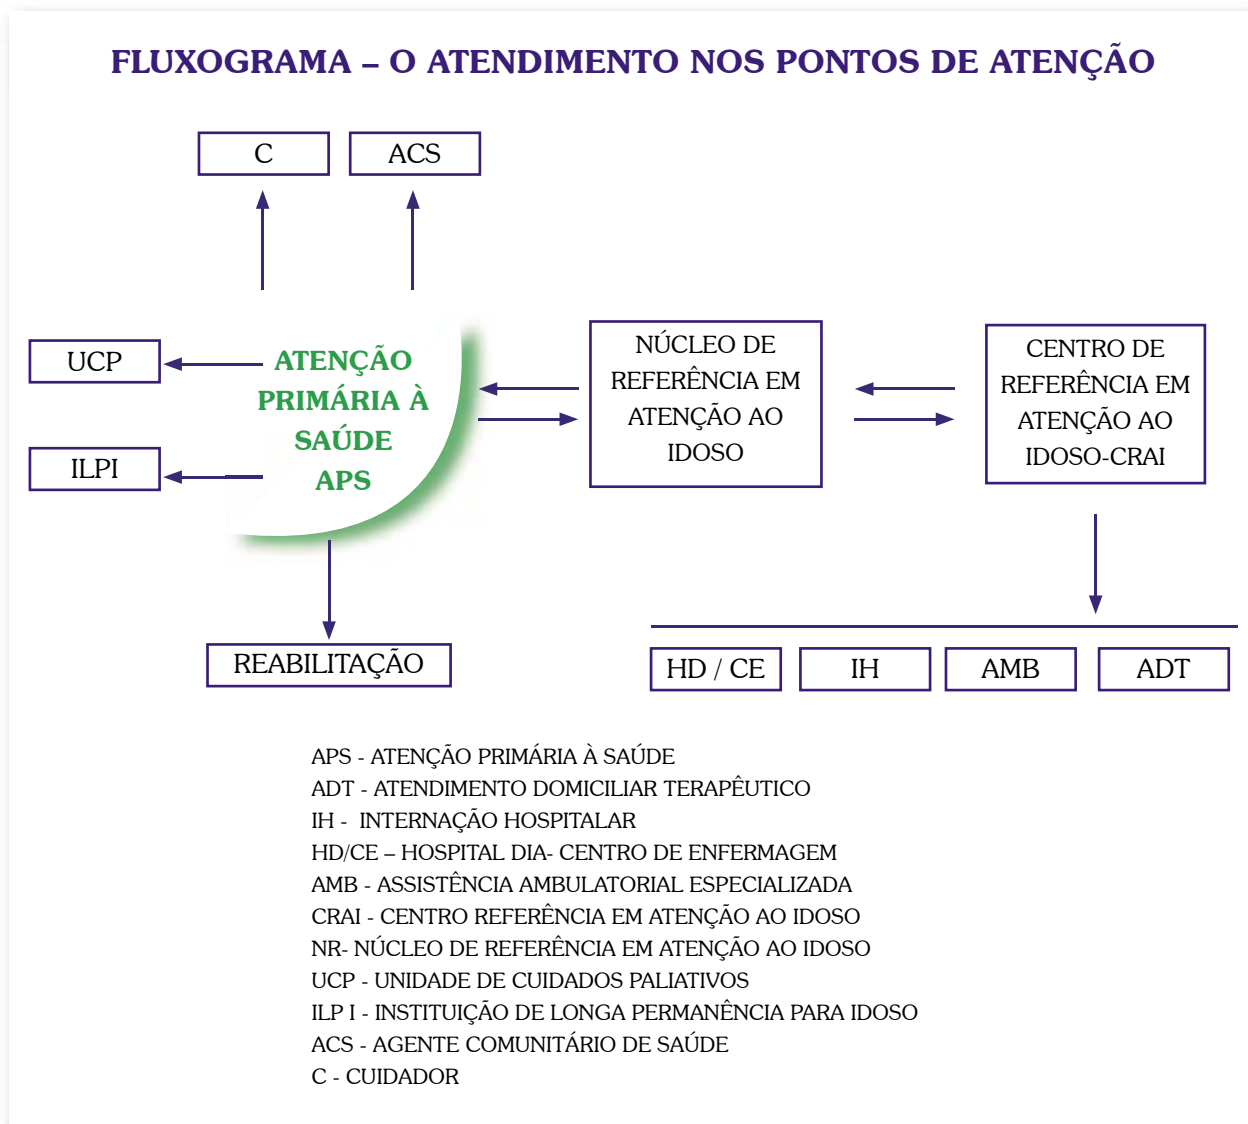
FLUXOGRAMA – O ATENDIMENTO NOS PONTOS DE ATENÇÃO

C

ACS

UCP

ILPI

ATENÇÃO PRIMÁRIA À SAÚDE APS

NÚCLEO DE REFERÊNCIA EM ATENÇÃO AO IDOSO

CENTRO DE REFERÊNCIA EM ATENÇÃO AO IDOSO-CRAI

REABILITAÇÃO

HD / CE

IH

AMB

ADT

APS - ATENÇÃO PRIMÁRIA À SAÚDE
ADT - ATENDIMENTO DOMICILIAR TERAPÊUTICO
IH - INTERNAÇÃO HOSPITALAR
HD/CE – HOSPITAL DIA- CENTRO DE ENFERMAGEM
AMB - ASSISTÊNCIA AMBULATORIAL ESPECIALIZADA
CRAI - CENTRO REFERÊNCIA EM ATENÇÃO AO IDOSO
NR- NÚCLEO DE REFERÊNCIA EM ATENÇÃO AO IDOSO
UCP - UNIDADE DE CUIDADOS PALIATIVOS
ILP I - INSTITUIÇÃO DE LONGA PERMANÊNCIA PARA IDOSO
ACS - AGENTE COMUNITÁRIO DE SAÚDE
C - CUIDADOR